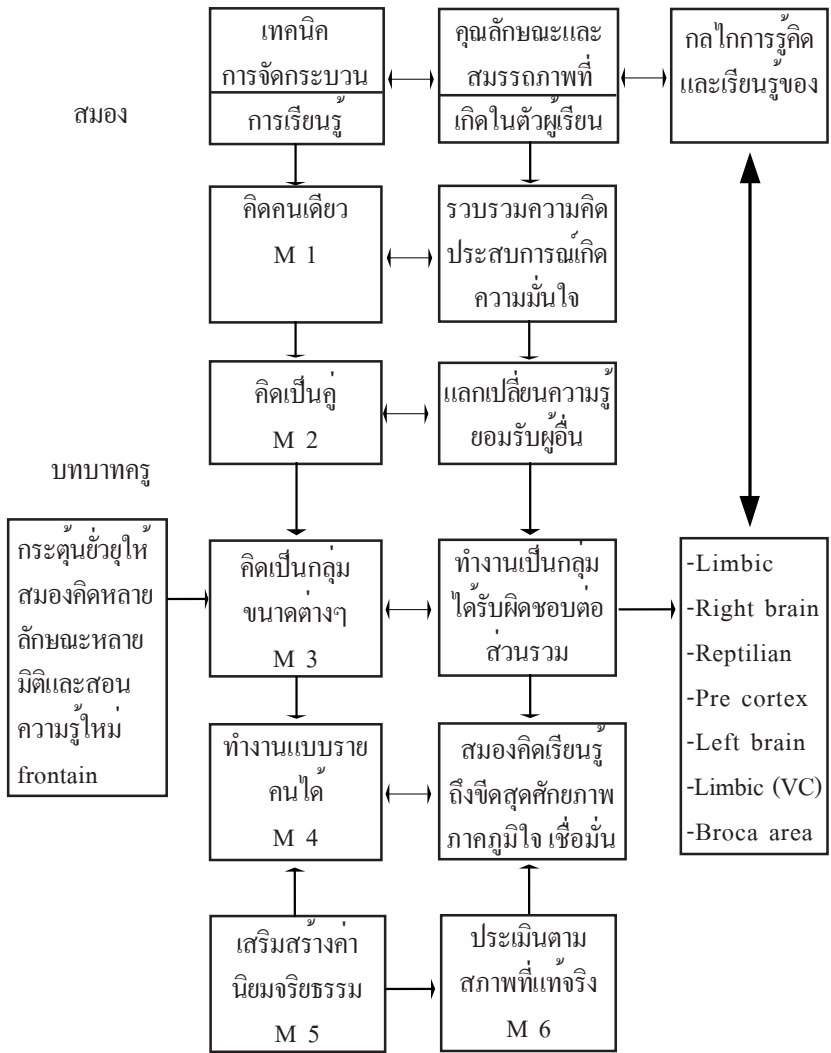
เทคนิค การจัดกระบวน

การเรียนรู้

คุณลักษณะและ สมรรถภาพที่

เกิดในตัวผู้เรียน

กลไกการรู้คิด และเรียนรู้ของ

สมอง

คิดคนเดียว M 1

รวบรวมความคิด ประสบการณ์เกิด ความมั่นใจ

คิดเป็นคู่ M 2

แลกเปลี่ยนความรู้ ยอมรับผู้อื่น

บทบาทครู

กระตุ้นยั่วยุให้ สมองคิดหลาย ลักษณะหลาย มิติและสอน ความรู้ใหม่ frontain

คิดเป็นกลุ่ม ขนาดต่างๆ M 3

ทำงานเป็นกลุ่ม ได้รับผิดชอบต่อ ส่วนรวม

-Limbic
-Right brain
-Reptilian
-Pre cortex
-Left brain
-Limbic (VC)
-Broca area

ทำงานแบบราย คนได้ M 4

สมองคิดเรียนรู้ ถึงขีดสุดศักยภาพ ภาคภูมิใจ เชื่อมั่น

เสริมสร้างค่า นิยมจริยธรรม M 5

ประเมินตาม สภาพที่แท้จริง M 6